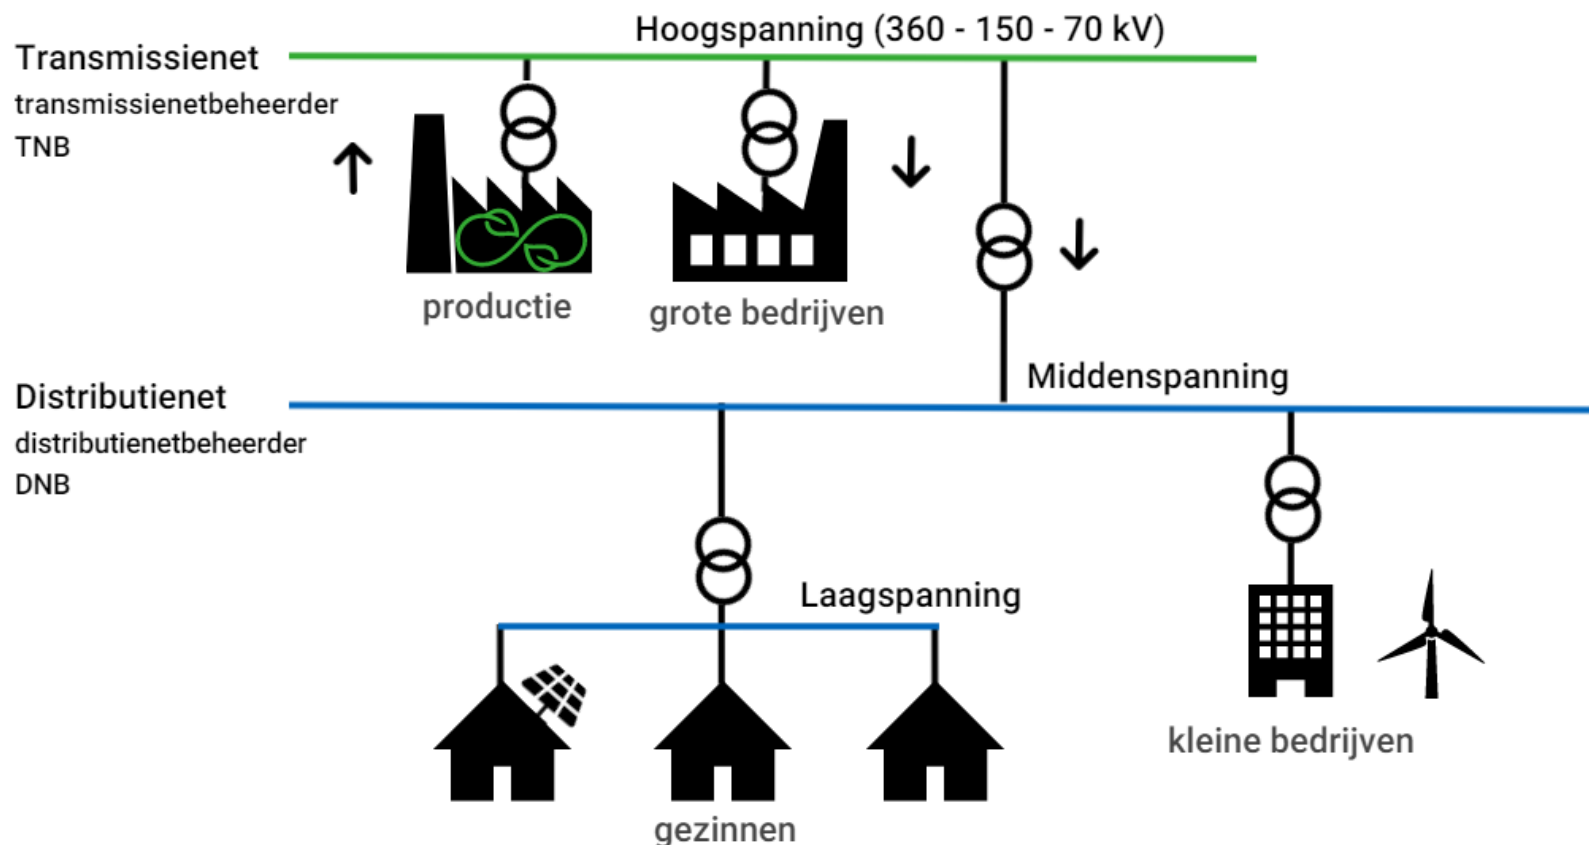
Transmissienet
transmissienetbeheerder
TNB

Hoogspanning (360 - 150 - 70 kV)

productie

grote bedrijven

Middenspanning

Distributienet
distributienetbeheerder
DNB

Laagspanning

gezinnen

kleine bedrijven